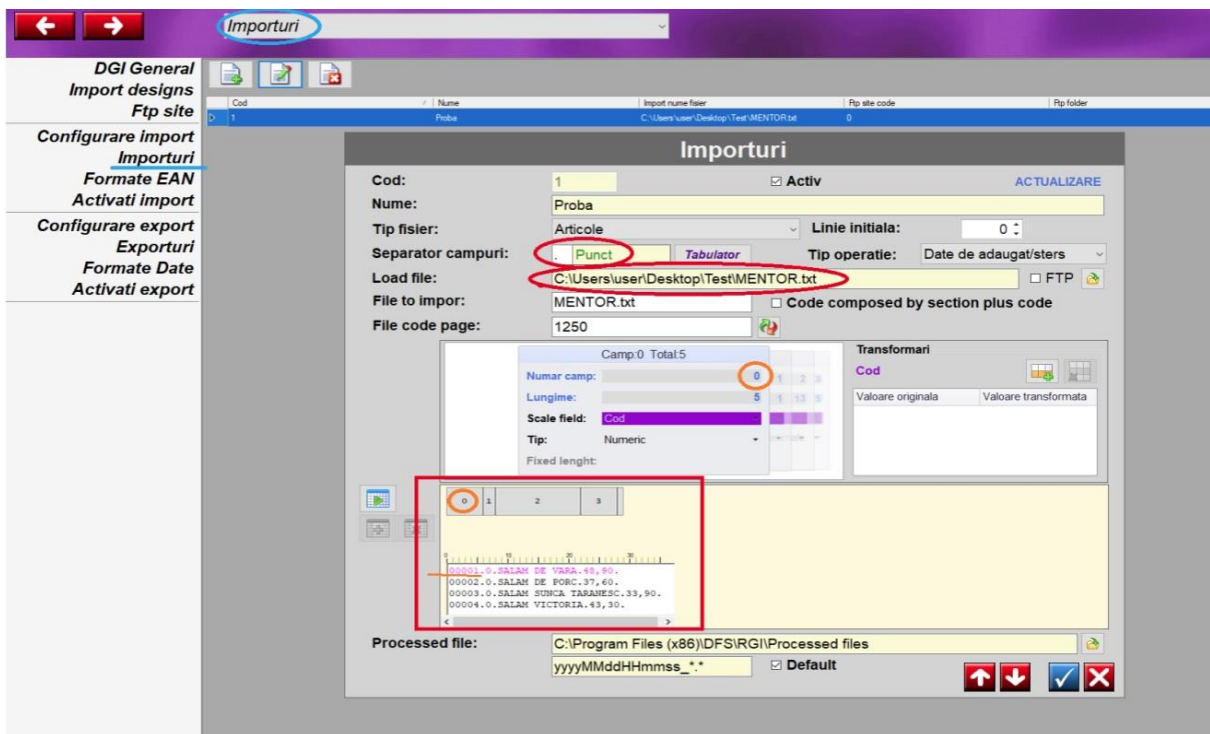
Importuri

DGI General
Import designs
Ftp site
Configurare import
Importuri
Formate EAN
Activati import
Configurare export
Exporturi
Formate Date
Activati export

| Cod | Nume | Import nume fisier | Ftp site code | Ftp folder |
|---|---|---|---|---|
| 1 | Proba | C:\Users\user\Desktop\Test\MENTOR.txt | 0 | |

Importuri

Cod: 1
☑ Activ
ACTUALIZARE
Nume: Proba
Tip fisier: Articole
Linie initiala: 0
Separator campuri: . Punct
Tabulator
Tip operatie: Date de adaugat/sters
Load file: C:\Users\user\Desktop\Test\MENTOR.txt
☐ FTP
File to impor: MENTOR.txt
☐ Code composed by section plus code
File code page: 1250

Camp:0 Total:5
Numar camp: 0 1 2 3
Lungime: 5 1 13 5
Scale field: Cod
Tip: Numeric
Fixed lenght:

Transformari
Cod
| Valoare originala | Valoare transformata |
|---|---|

0 1 2 3

10 20 30
00001.0.SALAM DE VARA.48,90.
00002.0.SALAM DE PORC.37,60.
00003.0.SALAM SUNCA TARANESC.33,90.
00004.0.SALAM VICTORIA.43,30.

Processed file: C:\Program Files (x86)\DFS\RGI\Processed files
yyyyMMddHHmmss_*.*
☑ Default